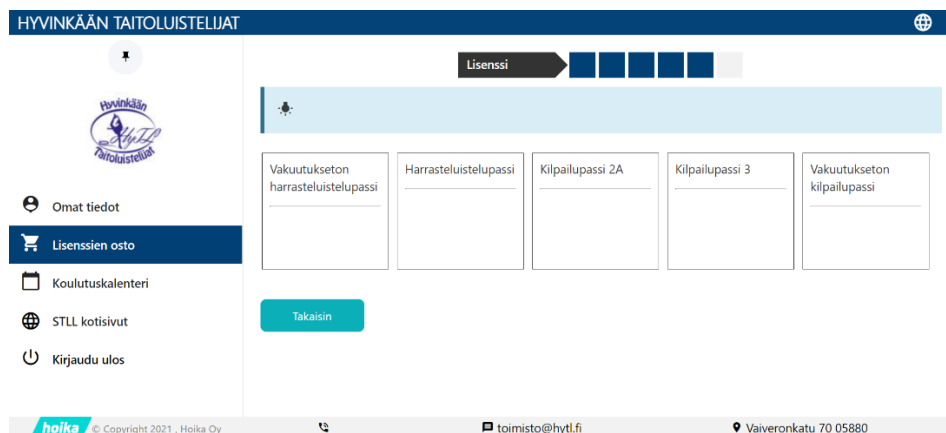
HYVINKÄÄN TAITOLUISTELIJAT

Hyvinkään HyTL Taitoluistelijat

Omat tiedot

Lisenssien osto

Koulutuskalenteri

STLL kotisivut

Kirjaudu ulos

Lisenssi

| Vakuutukseton harrasteluistelupassi | Harrasteluistelupassi | Kilpailupassi 2A | Kilpailupassi 3 | Vakuutukseton kilpailupassi |
|---|---|---|---|---|

Takaisin

hoika © Copyright 2021 , Hoika Oy

toimisto@hytl.fi

Vaiveronkatu 70 05880